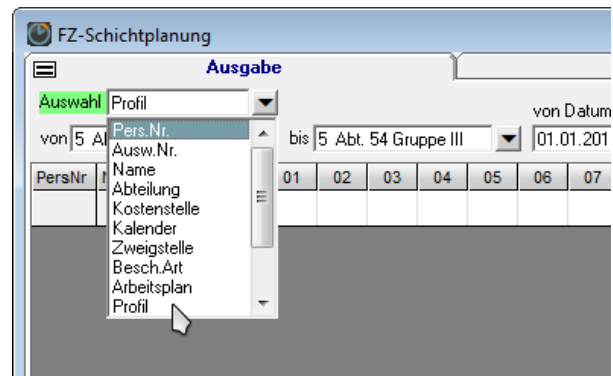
FZ-Schichtplanung

Ausgabe

Auswahl Profil

von Datum

von 5 Al

Pers.Nr.
Ausw.Nr.
Name
Abteilung
Kostenstelle
Kalender
Zweigstelle
Besch.Art
Arbeitsplan
Profil

bis 5 Abt. 54 Gruppe III

01.01.201

| PersNr | N | 01 | 02 | 03 | 04 | 05 | 06 | 07 |
|---|---|---|---|---|---|---|---|---|